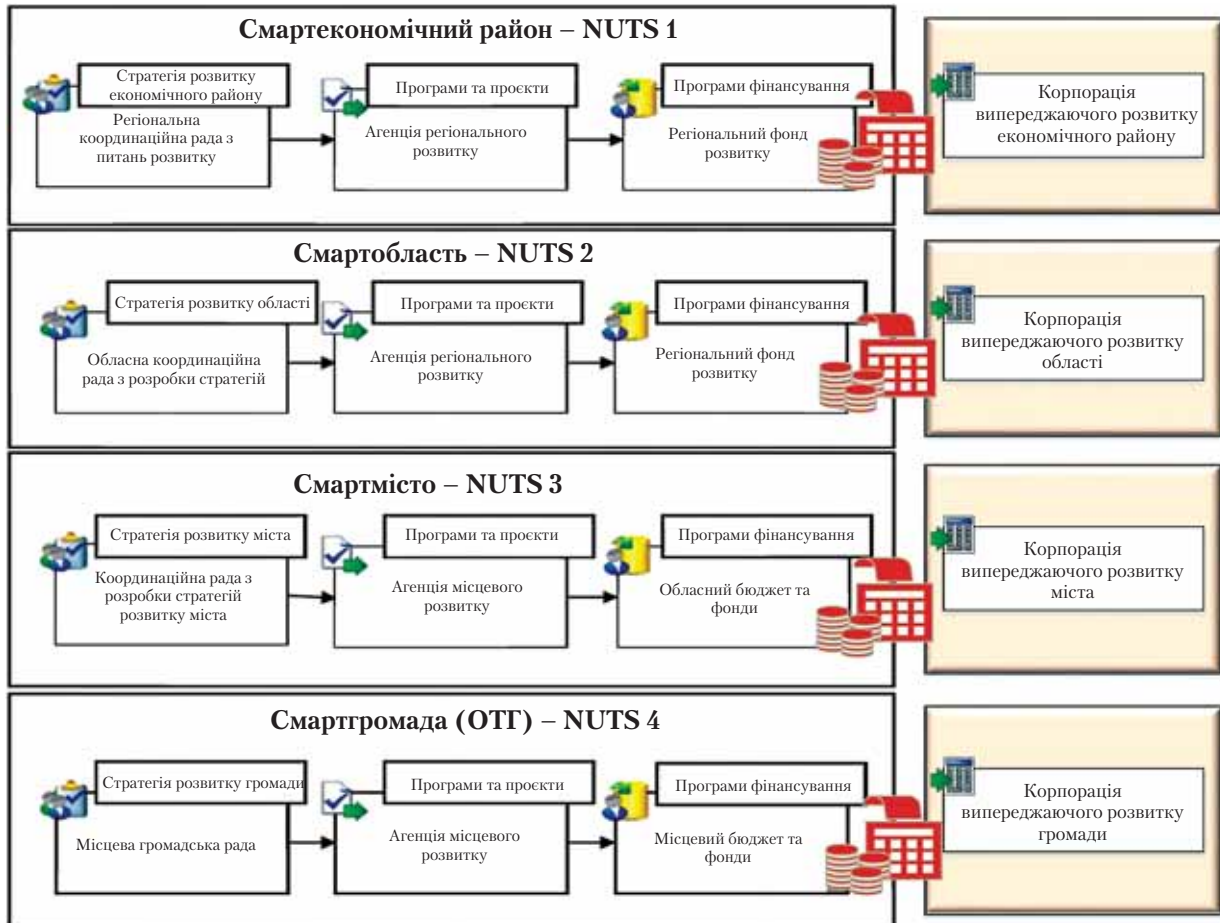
Смартекономічний район – NUTS 1

Стратегія розвитку економічного району

Регіональна координаційна рада з питань розвитку

Програми та проєкти

Агенція регіонального розвитку

Програми фінансування

Регіональний фонд розвитку

Корпорація випереджаючого розвитку економічного району

Смартобласть – NUTS 2

Стратегія розвитку області

Обласна координаційна рада з розробки стратегій

Програми та проєкти

Агенція регіонального розвитку

Програми фінансування

Регіональний фонд розвитку

Корпорація випереджаючого розвитку області

Смартмісто – NUTS 3

Стратегія розвитку міста

Координаційна рада з розробки стратегій розвитку міста

Програми та проєкти

Агенція місцевого розвитку

Програми фінансування

Обласний бюджет та фонди

Корпорація випереджаючого розвитку міста

Смартгромада (ОТГ) – NUTS 4

Стратегія розвитку громади

Місцева громадська рада

Програми та проєкти

Агенція місцевого розвитку

Програми фінансування

Місцевий бюджет та фонди

Корпорація випереджаючого розвитку громади